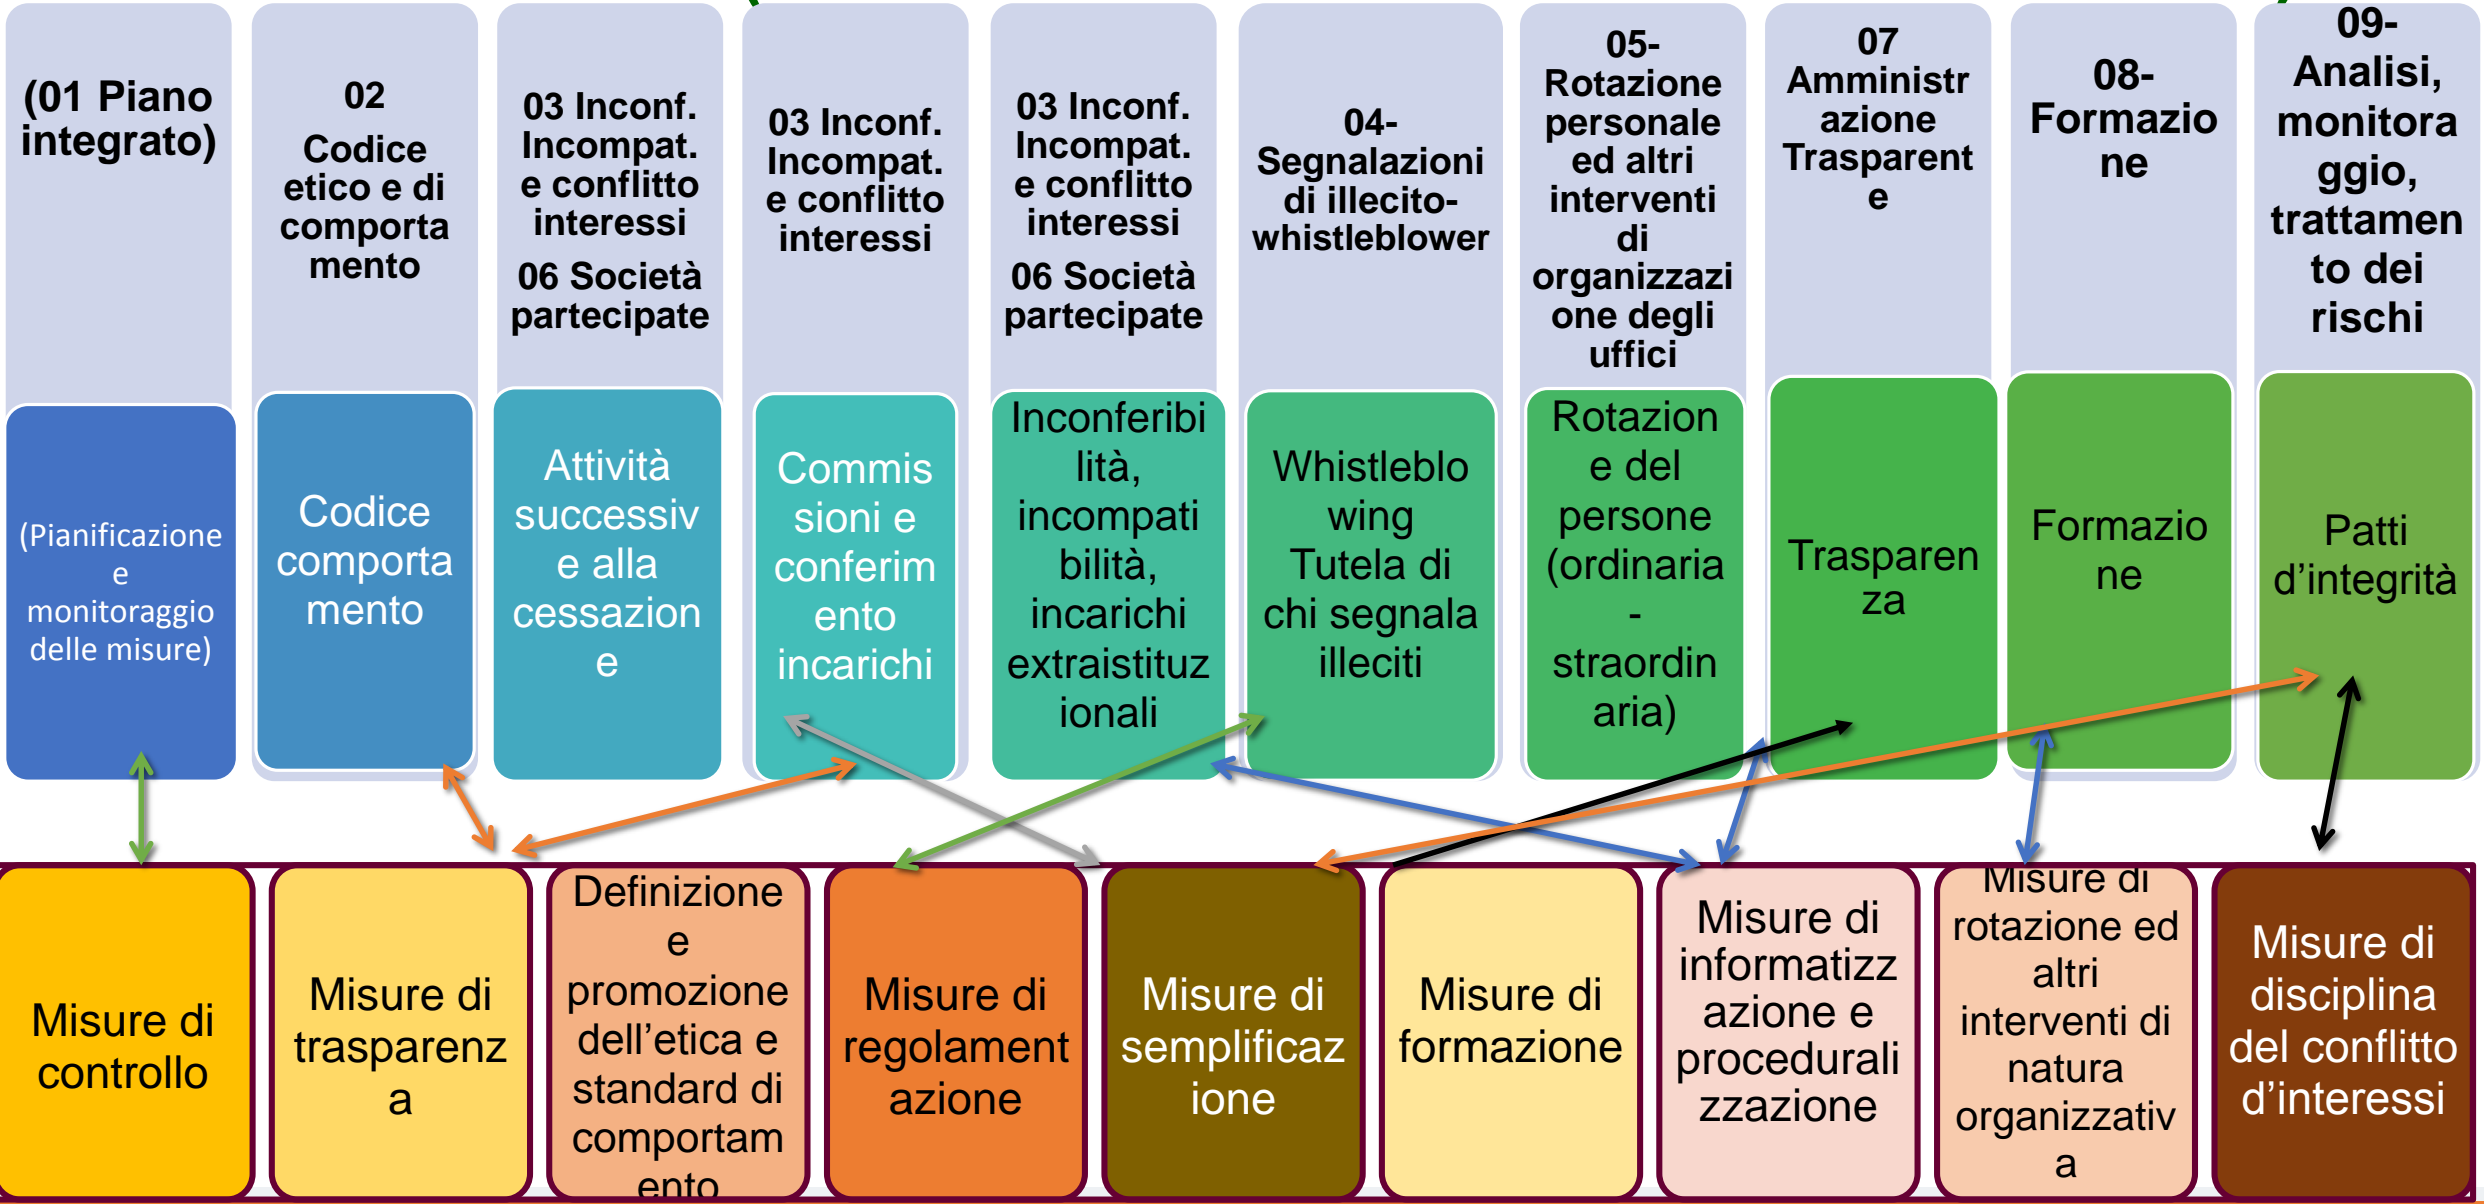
(01 Piano integrato)

(Pianificazione e monitoraggio delle misure)

02 Codice etico e di comportamento

Codice comportamento

03 Inconf. Incompat. e conflitto interessi
06 Società partecipate

Attività successive alla cessazione

03 Inconf. Incompat. e conflitto interessi

Commissioni e conferimento incarichi

03 Inconf. Incompat. e conflitto interessi
06 Società partecipate

Inconferibilità, incompatibilità, incarichi extraistituzionali

04-Segnalazioni di illecito-whistleblower

Whistleblowing Tutela di chi segnala illeciti

05-Rotazione personale ed altri interventi di organizzazione degli uffici

Rotazione del persone (ordinaria - straordinaria)

07 Amministrazione Trasparente

Trasparenza

08-Formazione

Formazione

09-Analisi, monitoraggio, trattamento dei rischi

Patti d'integrità

Misure di controllo

Misure di trasparenza

Definizione e promozione dell'etica e standard di comportamento

Misure di regolamentazione

Misure di semplificazione

Misure di formazione

Misure di informatizzazione e proceduralizzazione

Misure di rotazione ed altri interventi di natura organizzativa

Misure di disciplina del conflitto d'interessi